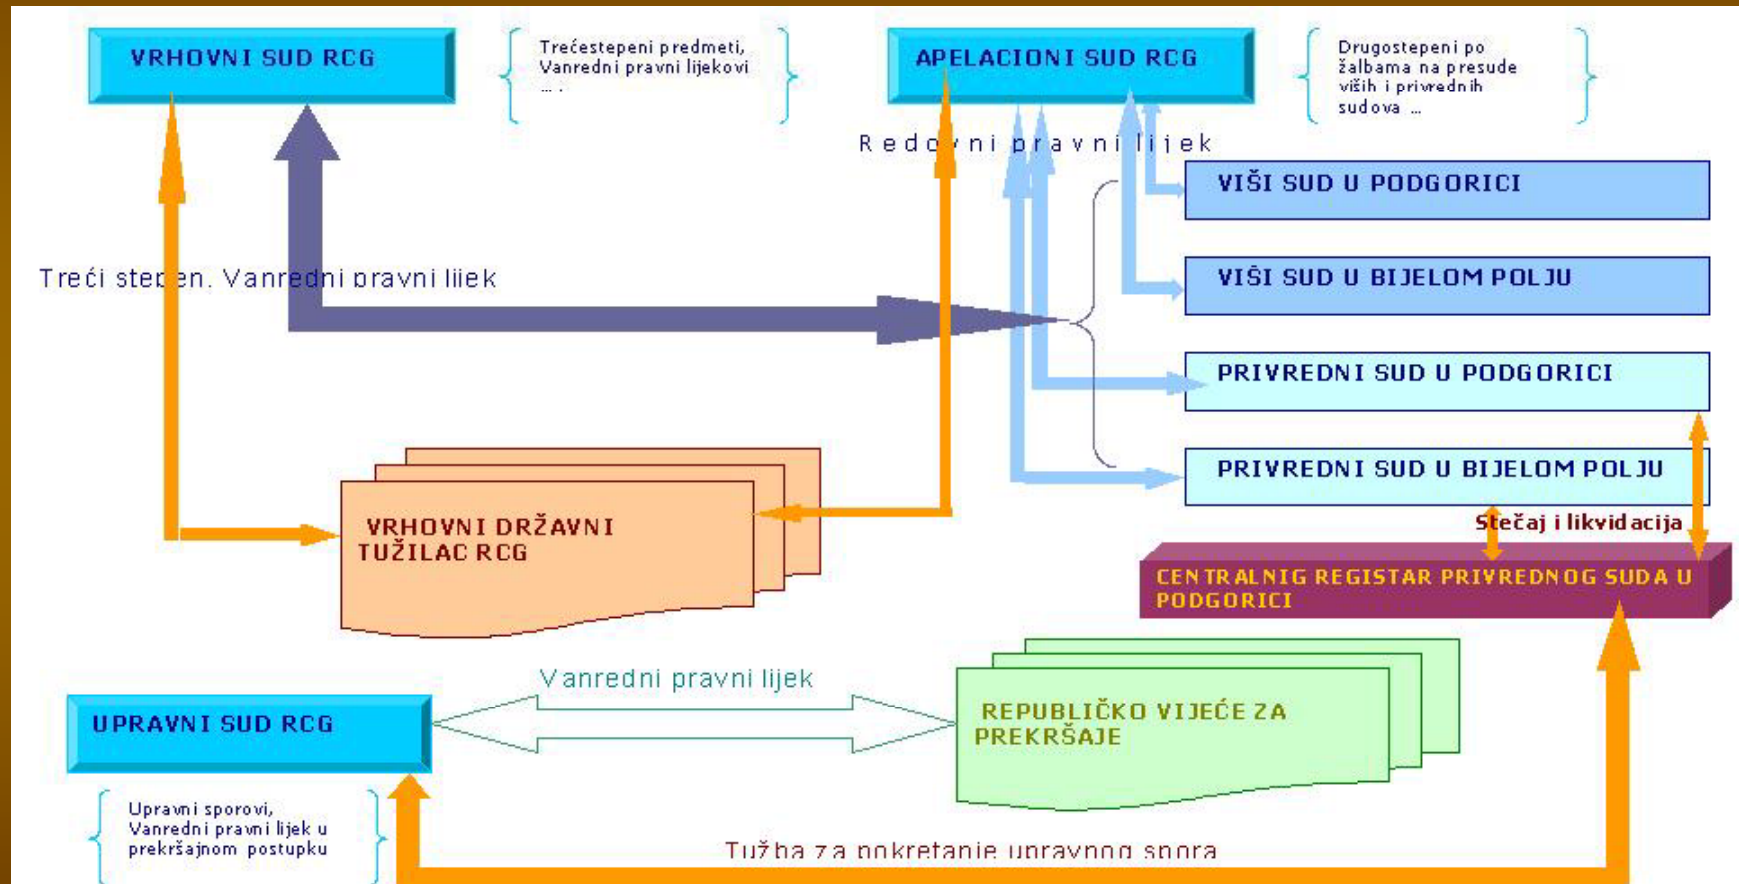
VRHOVNI SUD RCG

Trećestepeni predmeti, Vanredni pravni lijekovi ...

APELACIONI SUD RCG

Drugostepeni po žalbama na presude viših i privrednih sudova ...

Redovni pravni lijek

VIŠI SUD U PODGORICI

VIŠI SUD U BIJELOM POLJU

Treći stepen. Vanredni pravni lijek

PRIVREDNI SUD U PODGORICI

PRIVREDNI SUD U BIJELOM POLJU

VRHOVNI DRŽAVNI TUŽILAC RCG

Stečaj i likvidacija

CENTRALNIG REGISTAR PRIVREDNOG SUDA U PODGORICI

Vanredni pravni lijek

UPRAVNI SUD RCG

REPUBLIČKO VIJEĆE ZA PREKRŠAJE

Upravni sporovi, Vanredni pravni lijek u prekršajnom postupku

Tužba za pokretanje upravnog spora